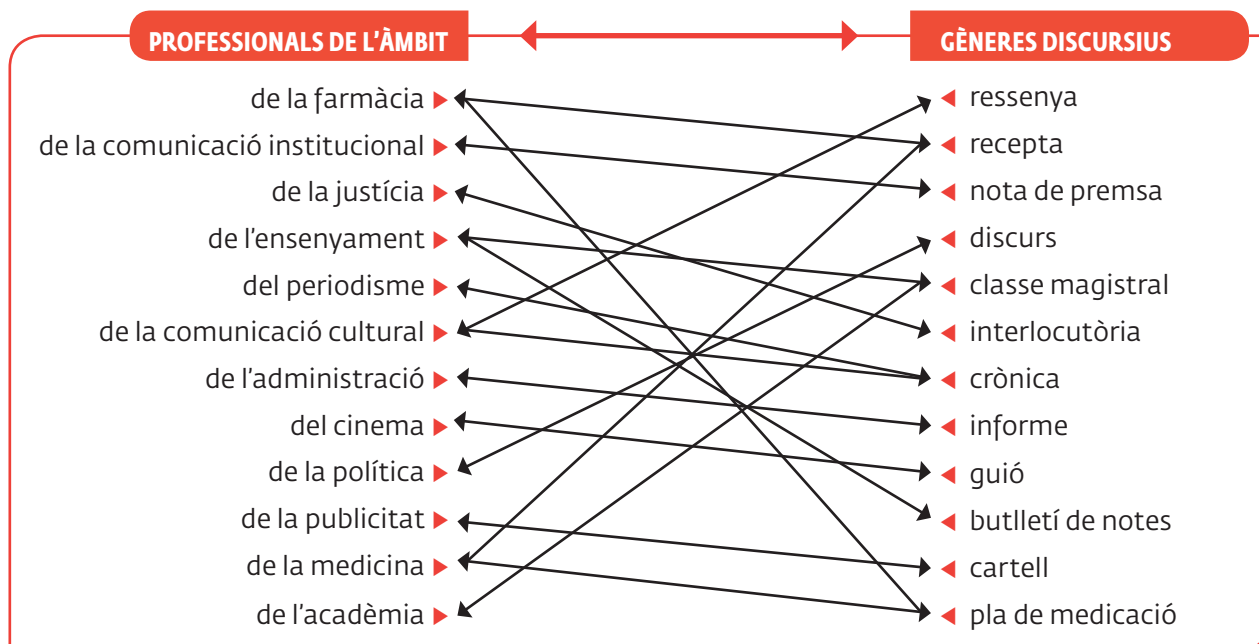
PROFESSIONALS DE L'ÀMBIT

GÈNERES DISCURSIUS

de la farmàcia
de la comunicació institucional
de la justícia
de l'ensenyament
del periodisme
de la comunicació cultural
de l'administració
del cinema
de la política
de la publicitat
de la medicina
de l'acadèmia

ressenya
recepta
nota de premsa
discurs
classe magistral
interlocutòria
crònica
informe
guió
butlletí de notes
cartell
pla de medicació